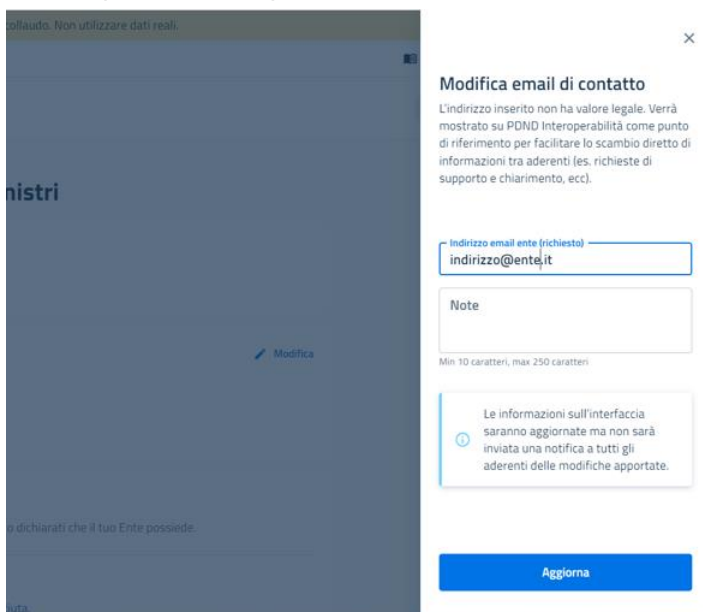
collaudo. Non utilizzare dati reali.

nistri

Modifica

o dichiarati che il tuo Ente possiede.

×

Modifica email di contatto

L'indirizzo inserito non ha valore legale. Verrà mostrato su PDND Interoperabilità come punto di riferimento per facilitare lo scambio diretto di informazioni tra aderenti (es. richieste di supporto e chiarimento, ecc).

Indirizzo email ente (richiesto)
indirizzo@ente.it

Note

Min 10 caratteri, max 250 caratteri

Le informazioni sull'interfaccia saranno aggiornate ma non sarà inviata una notifica a tutti gli aderenti delle modifiche apportate.

Aggiorna